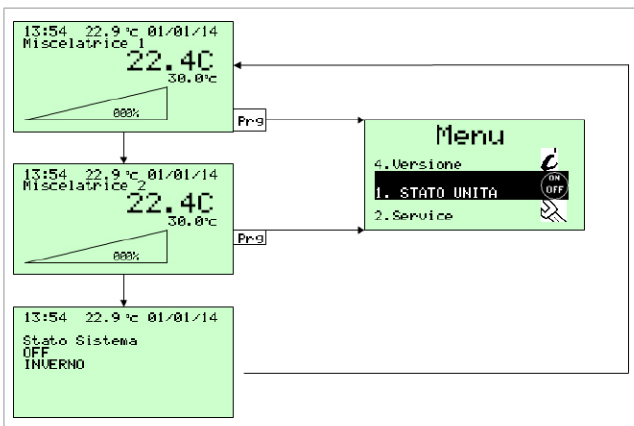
13:54 22.9 °c 01/01/14
Miscelatrice 1
22.4C
30.0°c
000%

Prg

13:54 22.9 °c 01/01/14
Miscelatrice 2
22.4C
30.0°c
000%

Prg

13:54 22.9 °c 01/01/14
Stato Sistema
OFF
INVERNO

Menu
4.Versione
1. STATO UNITA
ON
OFF
2.Service